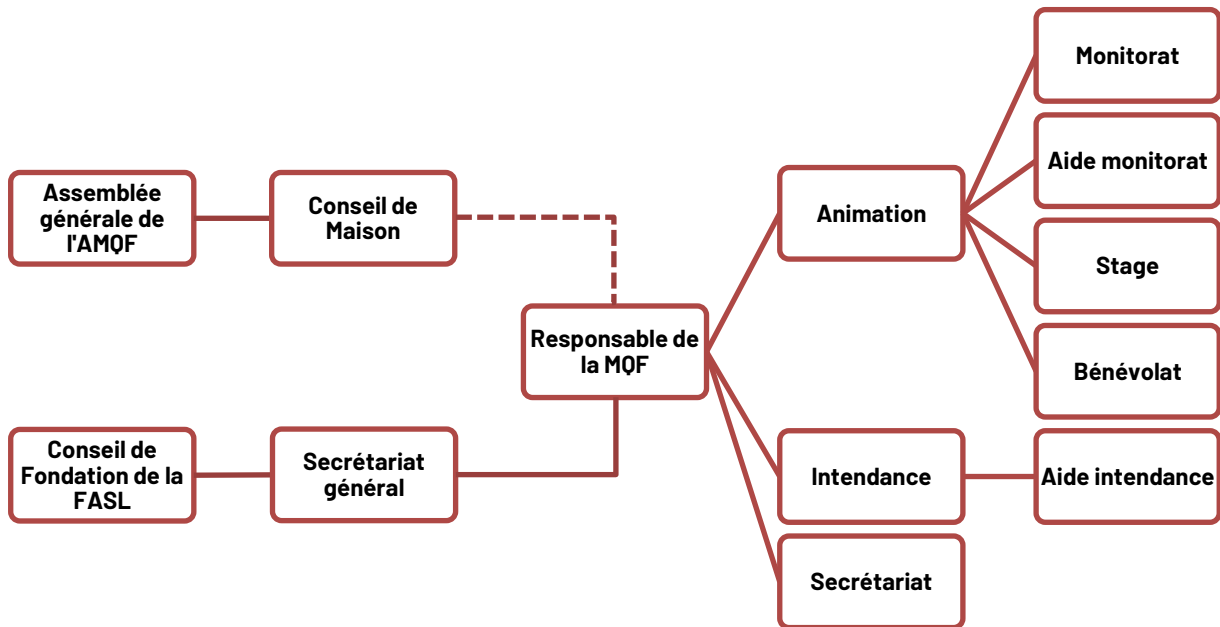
Assemblée générale de l'AMQF

Conseil de Maison

Conseil de Fondation de la FASL

Secrétariat général

Responsable de la MQF

Animation

Monitorat

Aide monitorat

Stage

Bénévolat

Intendance

Aide intendance

Secrétariat